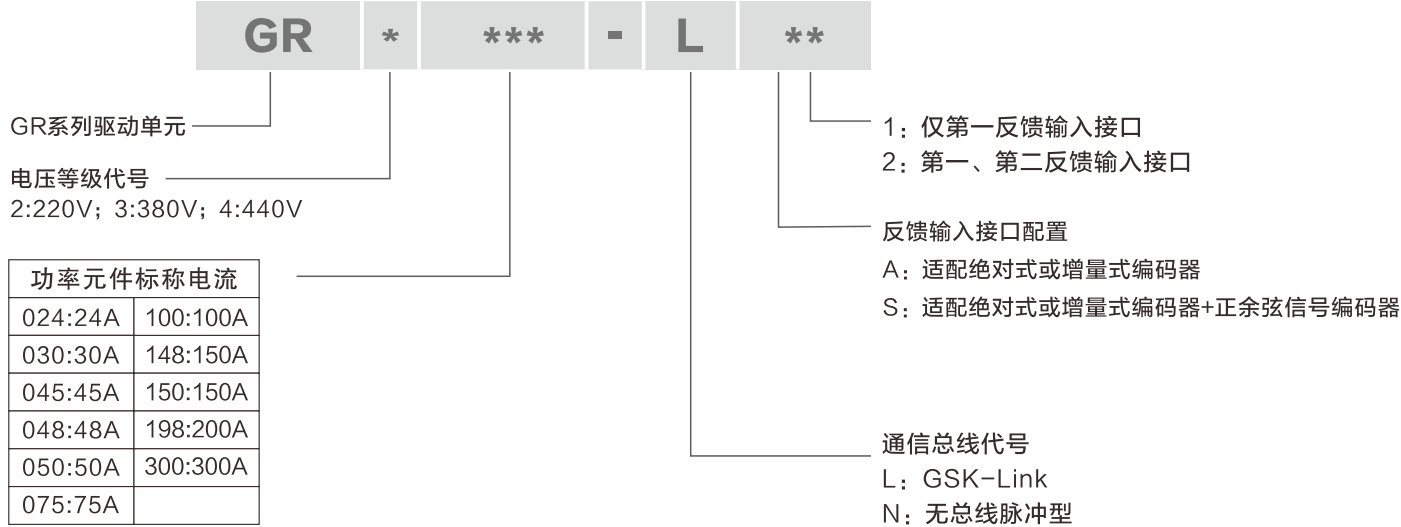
GR * *** - L **

GR系列驱动单元

电压等级代号
2:220V；3:380V；4:440V

| 功率元件标称电流 | |
|---|---|
| 024:24A | 100:100A |
| 030:30A | 148:150A |
| 045:45A | 150:150A |
| 048:48A | 198:200A |
| 050:50A | 300:300A |
| 075:75A | |

1：仅第一反馈输入接口
2：第一、第二反馈输入接口

反馈输入接口配置
A：适配绝对式或增量式编码器
S：适配绝对式或增量式编码器+正余弦信号编码器

通信总线代号
L：GSK-Link
N：无总线脉冲型